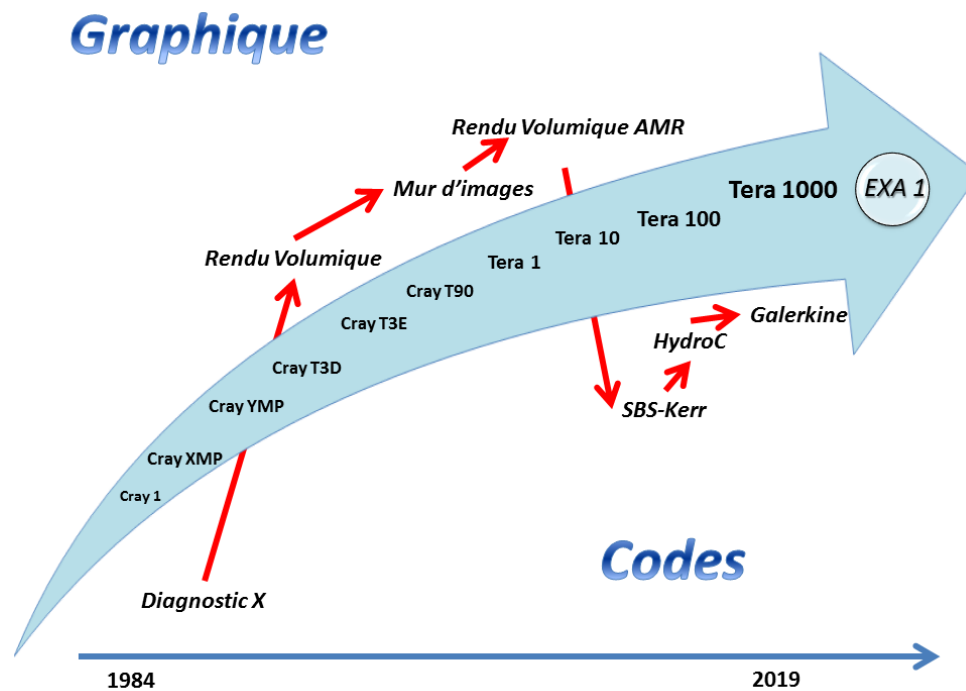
Graphique

Rendu Volumique AMR

Mur d'images

Rendu Volumique

Tera 1000

EXA 1

Tera 100

Tera 10

Tera 1

Cray T90

Cray T3E

Cray T3D

Cray YMP

Cray XMP

Cray 1

Galerkine

HydroC

SBS-Kerr

Codes

Diagnostic X

1984

2019